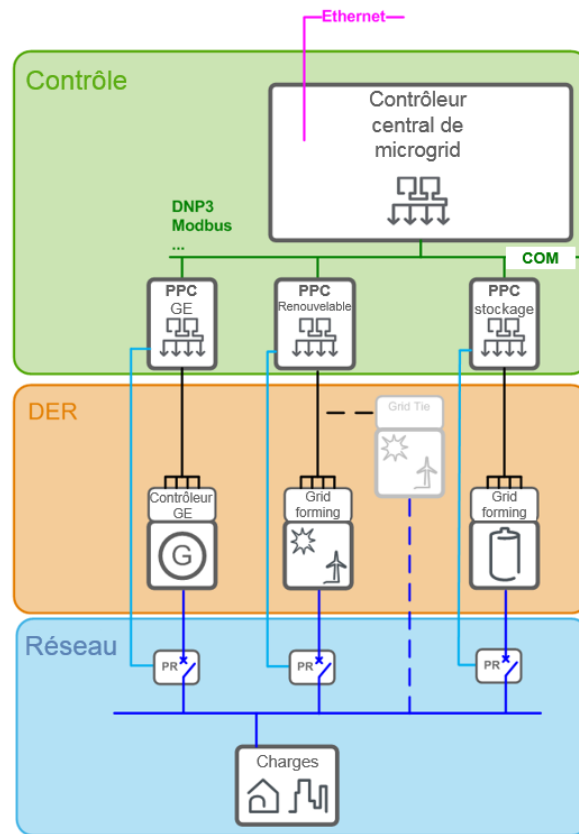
Ethernet

Contrôle

Contrôleur central de microgrid

DNP3
Modbus
...

COM

PPC
GE

PPC
Renouvelable

PPC
stockage

DER

Grid Tie

Contrôleur GE

G

Grid forming

Grid forming

Réseau

PR

PR

PR

Charges